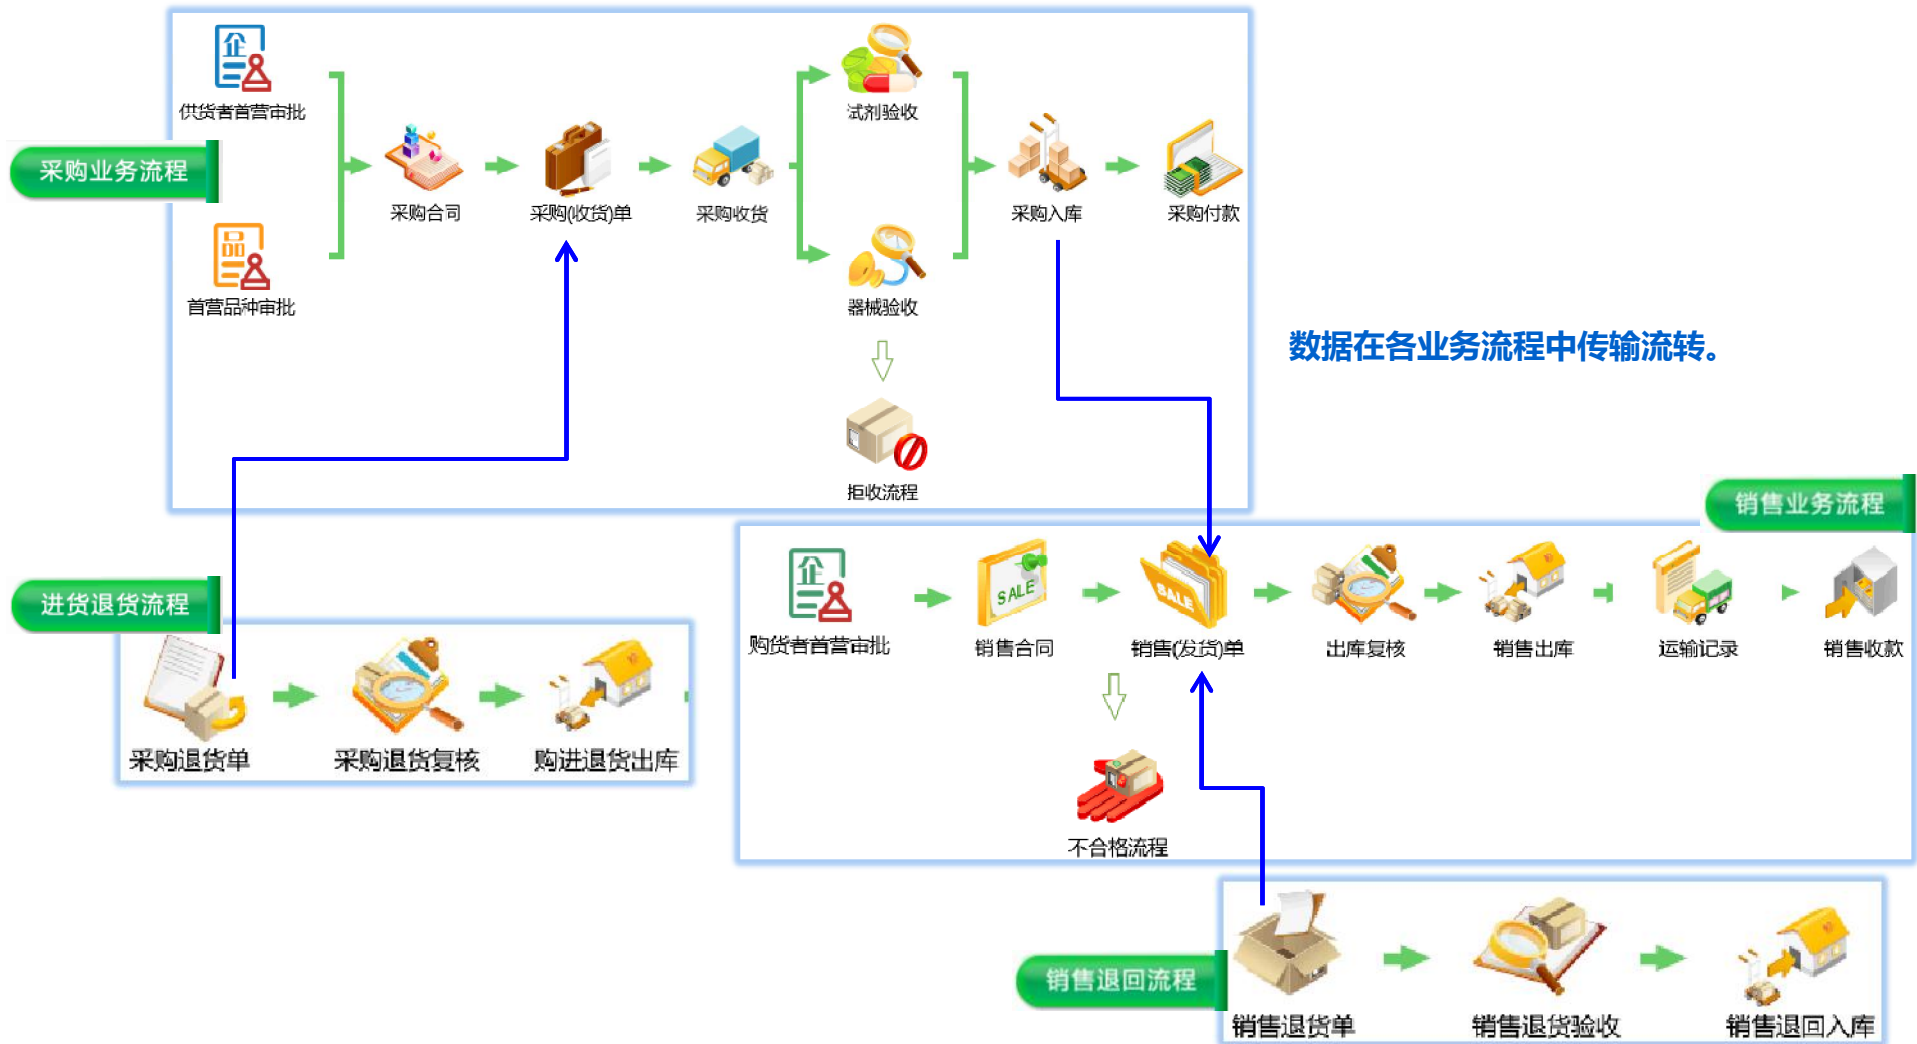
采购业务流程

供货者首营审批

首营品种审批

采购合同

采购(收货)单

采购收货

试剂验收

器械验收

拒收流程

采购入库

采购付款

数据在各业务流程中传输流转。

销售业务流程

购货者首营审批

SALE

销售合同

SALE

销售(发货)单

出库复核

销售出库

运输记录

销售收款

不合格流程

进货退货流程

采购退货单

采购退货复核

购进退货出库

销售退回流程

销售退货单

销售退货验收

销售退回入库